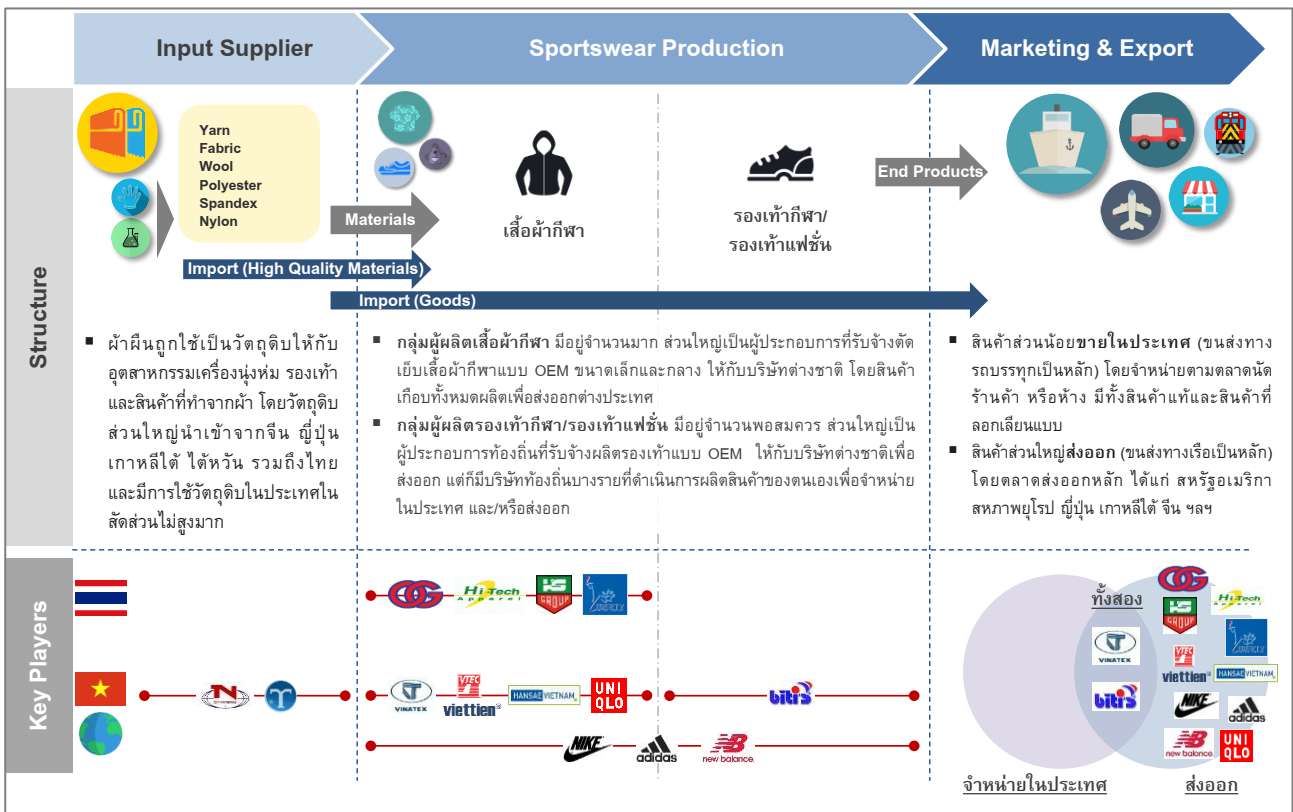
Input Supplier

Sportswear Production

Marketing & Export

Structure

Yarn
Fabric
Wool
Polyester
Spandex
Nylon

Materials

เสื้อผ้ากีฬา

รองเท้ากีฬา/
รองเท้าแฟชั่น

End Products

Import (High Quality Materials)

Import (Goods)

ผ้าผืนถูกใช้เป็นวัตถุดิบให้กับอุตสาหกรรมเครื่องนุ่งห่ม รองเท้า และสินค้าที่ทำจากผ้า โดยวัตถุดิบส่วนใหญ่นำเข้าจากจีน ญี่ปุ่น เกาหลีใต้ ไต้หวัน รวมถึงไทย และมีการใช้วัตถุดิบในประเทศในสัดส่วนไม่สูงมาก

กลุ่มผู้ผลิตเสื้อผ้ากีฬา มีอยู่จำนวนมาก ส่วนใหญ่เป็นผู้ประกอบการที่รับจ้างตัดเย็บเสื้อผ้ากีฬาแบบ OEM ขนาดเล็กและกลาง ให้กับบริษัทต่างชาติ โดยสินค้าเกือบทั้งหมดผลิตเพื่อส่งออกต่างประเทศ

กลุ่มผู้ผลิตรองเท้ากีฬา/รองเท้าแฟชั่น มีอยู่จำนวนพอสมควร ส่วนใหญ่เป็นผู้ประกอบการท้องถิ่นที่รับจ้างผลิตรองเท้าแบบ OEM ให้กับบริษัทต่างชาติเพื่อส่งออก แต่ก็มีบริษัทท้องถิ่นบางรายที่ดำเนินการผลิตสินค้าของตนเองเพื่อจำหน่ายในประเทศ และ/หรือส่งออก

สินค้าส่วนน้อยขายในประเทศ (ขนส่งทางรถบรรทุกเป็นหลัก) โดยจำหน่ายตามตลาดนัด ร้านค้า หรือห้าง มีทั้งสินค้าแท้และสินค้าที่ลอกเลียนแบบ

สินค้าส่วนใหญ่ส่งออก (ขนส่งทางเรือเป็นหลัก) โดยตลาดส่งออกหลัก ได้แก่ สหรัฐอเมริกา สหภาพยุโรป ญี่ปุ่น เกาหลีใต้ จีน ฯลฯ

Key Players

Hi-Tech Apparel
HG GROUP
VINATEX
viettien
HANSAE VIETNAM
UNI QLO
biti's
NIKE
adidas
new balance

ทั้งสอง

จำหน่ายในประเทศ

ส่งออก